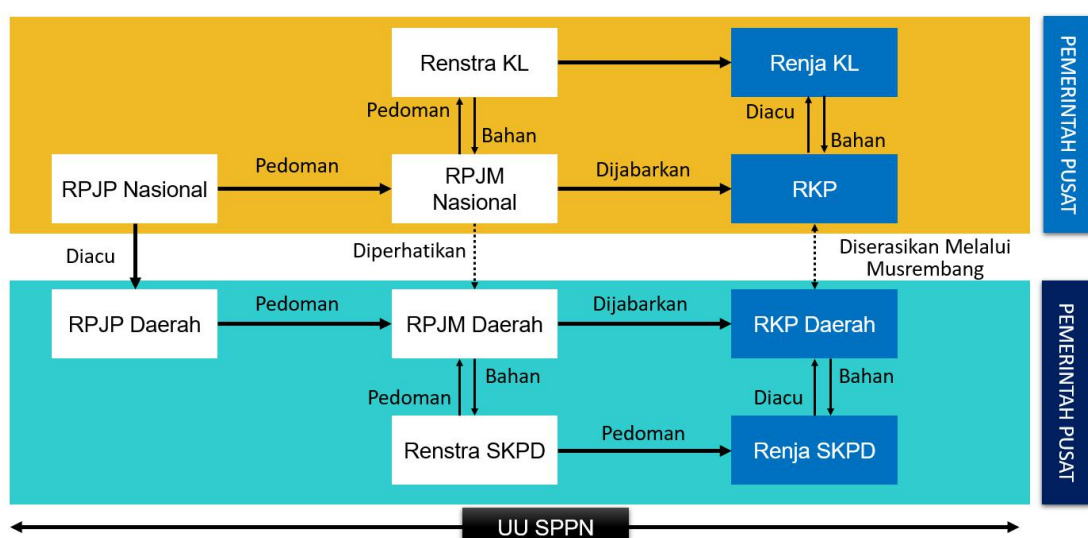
Renstra KL

Renja KL

Pedoman

Bahan

Diacu

Bahan

PEMERINTAH PUSAT

RPJP Nasional

Pedoman

RPJM Nasional

Dijabarkan

RKP

Diacu

Diperhatikan

Diserasikan Melalui Musrembang

RPJP Daerah

Pedoman

RPJM Daerah

Dijabarkan

RKP Daerah

PEMERINTAH PUSAT

Bahan

Pedoman

Bahan

Diacu

Renstra SKPD

Pedoman

Renja SKPD

UU SPPN